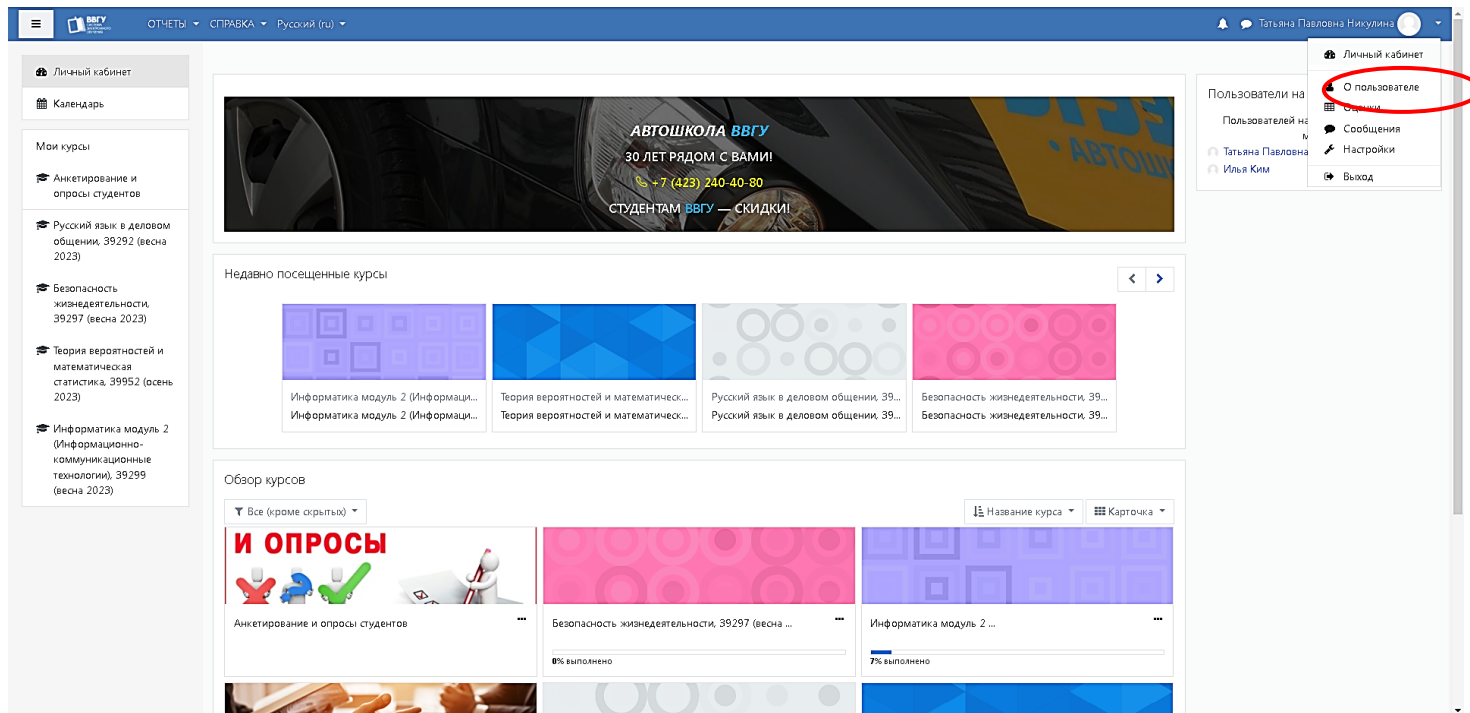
ВВГУ ОТЧЕТЫ СПРАВКА Русский (ru)

Татьяна Павловна Никулина

Личный кабинет
О пользователе
Оценки
Сообщения
Настройки
Выход

Личный кабинет
Календарь

Мои курсы
Анкетирование и опросы студентов
Русский язык в деловом общении, 39292 (весна 2023)
Безопасность жизнедеятельности, 39297 (весна 2023)
Теория вероятностей и математическая статистика, 39952 (осень 2023)
Информатика модуль 2 (Информационно-коммуникационные технологии), 39299 (весна 2023)

АВТОШКОЛА ВВГУ
30 ЛЕТ РЯДОМ С ВАМИ!
+7 (423) 240-40-80
СТУДЕНТАМ ВВГУ — СКИДКИ!

АВТОШ

Пользователи на
Пользователей на
м
Татьяна Павловна
Илья Ким

Недавно посещенные курсы

Информатика модуль 2 (Информаци...
Информатика модуль 2 (Информаци...
Теория вероятностей и математическ...
Теория вероятностей и математическ...
Русский язык в деловом общении, 39...
Русский язык в деловом общении, 39...
Безопасность жизнедеятельности, 39...
Безопасность жизнедеятельности, 39...

Обзор курсов

Все (кроме скрытых)
Название курса
Карточка

И ОПРОСЫ

Анкетирование и опросы студентов
Безопасность жизнедеятельности, 39297 (весна ...
0% выполнено
Информатика модуль 2 ...
7% выполнено